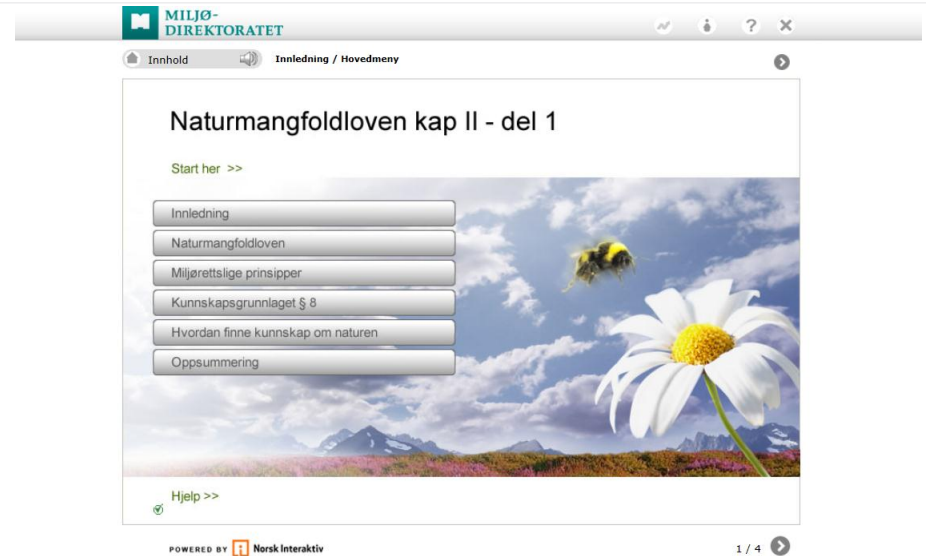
MILJØ-
DIREKTORATET

? ×

Innhold

Innledning / Hovedmeny

Naturmangfoldloven kap II - del 1

Start her >>

Innledning

Naturmangfoldloven

Miljørettslige prinsipper

Kunnskapsgrunnlaget § 8

Hvordan finne kunnskap om naturen

Oppsummering

Hjelp >>

POWERED BY Norsk Interaktiv

1 / 4